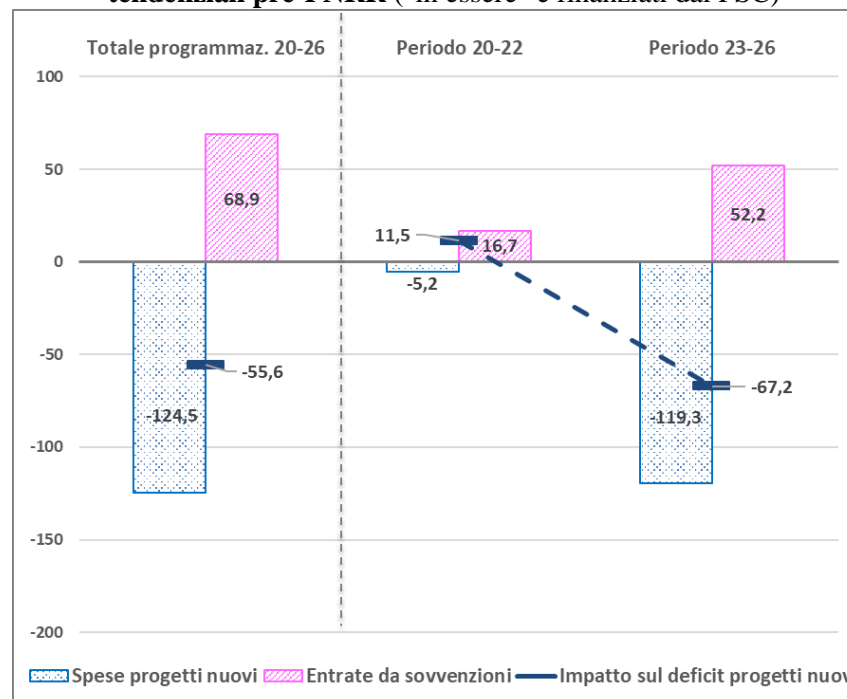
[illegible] pre PNRR ("in essere" e finanziati dal FSC)

Totale programmaz. 20-26
Periodo 20-22
Periodo 23-26

100
50
0
-50
-100
-150
-200

68,9
-55,6
-124,5
11,5
16,7
-5,2
52,2
-67,2
-119,3

Spese progetti nuovi
Entrate da sovvenzioni
Impatto sul deficit progetti nuov